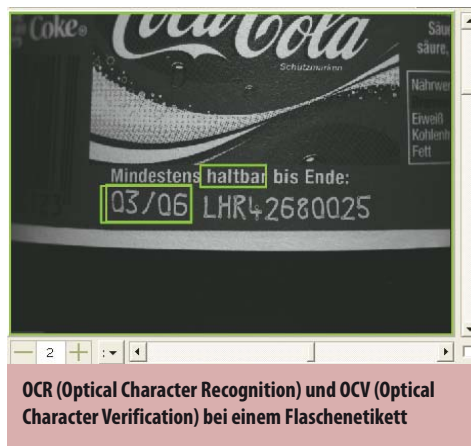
Coke
Coca-Cola
Schutzmarken
Säu
säure,
Nährwe
Eiweiß
Kohlenh
Fett
Mindestens haltbar bis Ende:
03/06 LHR42680025
2
OCR (Optical Character Recognition) und OCV (Optical Character Verification) bei einem Flaschenetikett